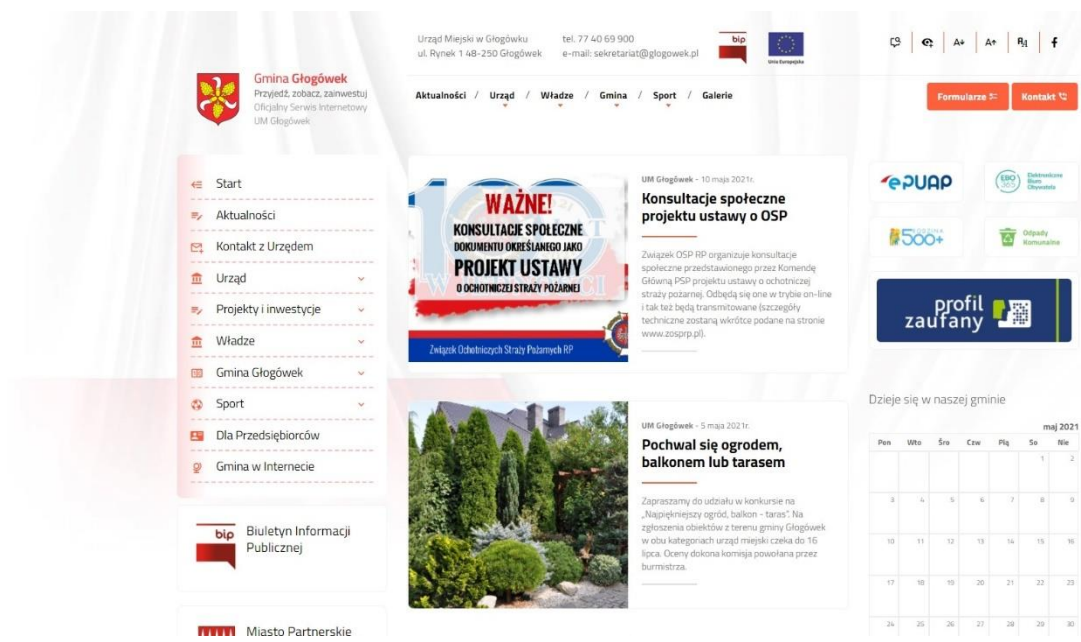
Gmina Głogówek
Przyjedź, zobacz, zainwestuj
Oficjalny Serwis Internetowy
UM Głogówek

Urząd Miejski w Głogówku
ul. Rynek 1 48-250 Głogówek

tel. 77 40 69 900
e-mail: sekretariat@glogowek.pl

bip

Unia Europejska

A+ A+

Aktualności / Urząd / Władze / Gmina / Sport / Galerie

Formularze
Kontakt

Start
Aktualności
Kontakt z Urzędem
Urząd
Projekty i inwestycje
Władze
Gmina Głogówek
Sport
Dla Przedsiębiorców
Gmina w Internecie

bip Biuletyn Informacji Publicznej

Miasto Partnerskie

WAŻNE!
KONSULTACJE SPOŁECZNE
DOKUMENTU OKREŚLANEGO JAKO
PROJEKT USTAWY
O OCHOTNICZEJ STRAŻY POŻARNEJ
Związek Ochotniczych Straży Pożarnych RP

UM Głogówek - 10 maja 2021r.
Konsultacje społeczne projektu ustawy o OSP

Związek OSP RP organizuje konsultacje społeczne przedstawionego przez Komendę Główną PSP projektu ustawy o ochotniczej straży pożarnej. Odbędą się one w trybie on-line i tak też będą transmitowane (szczegóły techniczne zostaną wkrótce podane na stronie www.zosprp.pl).

UM Głogówek - 5 maja 2021r.
Pochwal się ogrodem, balkonem lub tarasem

Zapraszamy do udziału w konkursie na „Najpiękniejszy ogród, balkon - taras". Na zgłoszenia obiektów z terenu gminy Głogówek w obu kategoriach urząd miejski czeka do 16 lipca. Oceny dokona komisja powołana przez burmistrza.

ePUAP
EBO 365 Elektroniczne Biuro Obywatela
500+
Odpady Komunalne
profil zaufany

Dzieje się w naszej gminie

maj 2021
| Pon | Wto | Śro | Czw | Pią | So | Nie |
|---|---|---|---|---|---|---|
| | | | | | 1 | 2 |
| 3 | 4 | 5 | 6 | 7 | 8 | 9 |
| 10 | 11 | 12 | 13 | 14 | 15 | 16 |
| 17 | 18 | 19 | 20 | 21 | 22 | 23 |
| 24 | 25 | 26 | 27 | 28 | 29 | 30 |